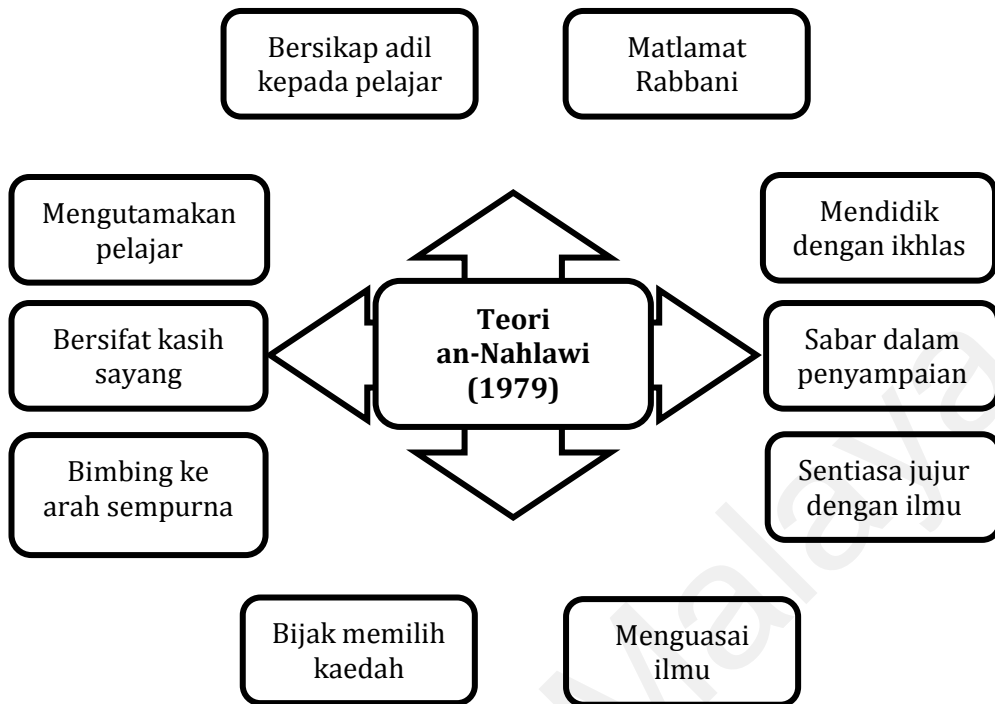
Bersikap adil kepada pelajar

Matlamat Rabbani

Mengutamakan pelajar

Mendidik dengan ikhlas

**Teori an-Nahlawi (1979)**

Bersifat kasih sayang

Sabar dalam penyampaian

Bimbing ke arah sempurna

Sentiasa jujur dengan ilmu

Bijak memilih kaedah

Menguasai ilmu

Malaya